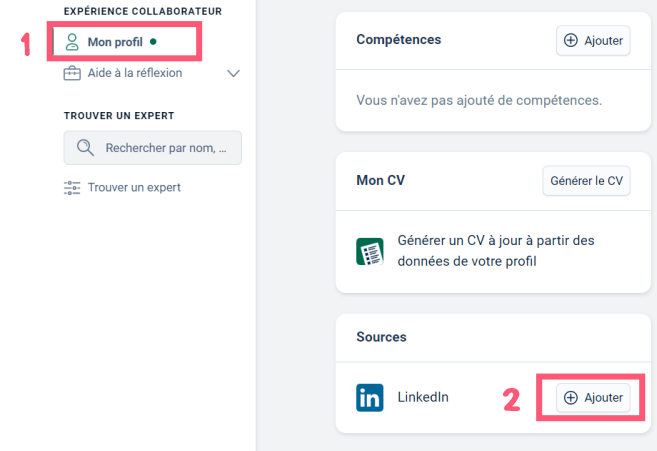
EXPÉRIENCE COLLABORATEUR
1
Mon profil
Aide à la réflexion
TROUVER UN EXPERT
Rechercher par nom, ...
Trouver un expert

Compétences
Ajouter
Vous n'avez pas ajouté de compétences.

Mon CV
Générer le CV
Générer un CV à jour à partir des données de votre profil

Sources
LinkedIn
2
Ajouter